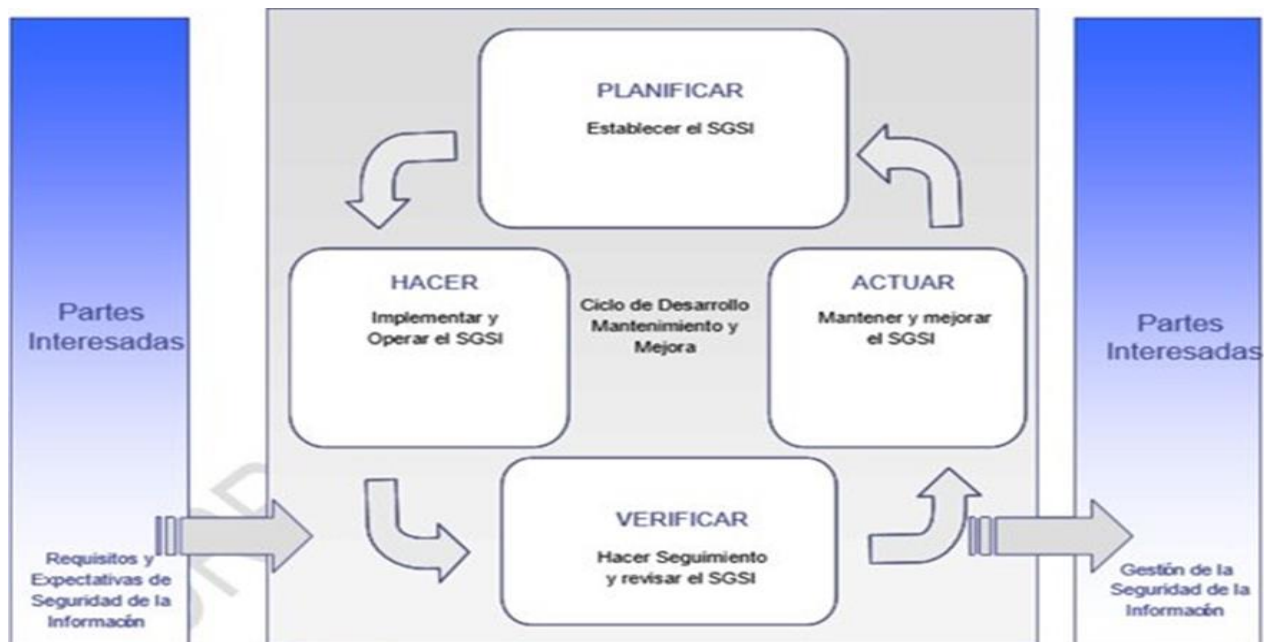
Partes Interesadas

PLANIFICAR
Establecer el SGSI

HACER
Implementar y Operar el SGSI

Ciclo de Desarrollo Mantenimiento y Mejora

ACTUAR
Mantener y mejorar el SGSI

VERIFICAR
Hacer Seguimiento y revisar el SGSI

Partes Interesadas

Requisitos y Expectativas de Seguridad de la Información

Gestión de la Seguridad de la Información